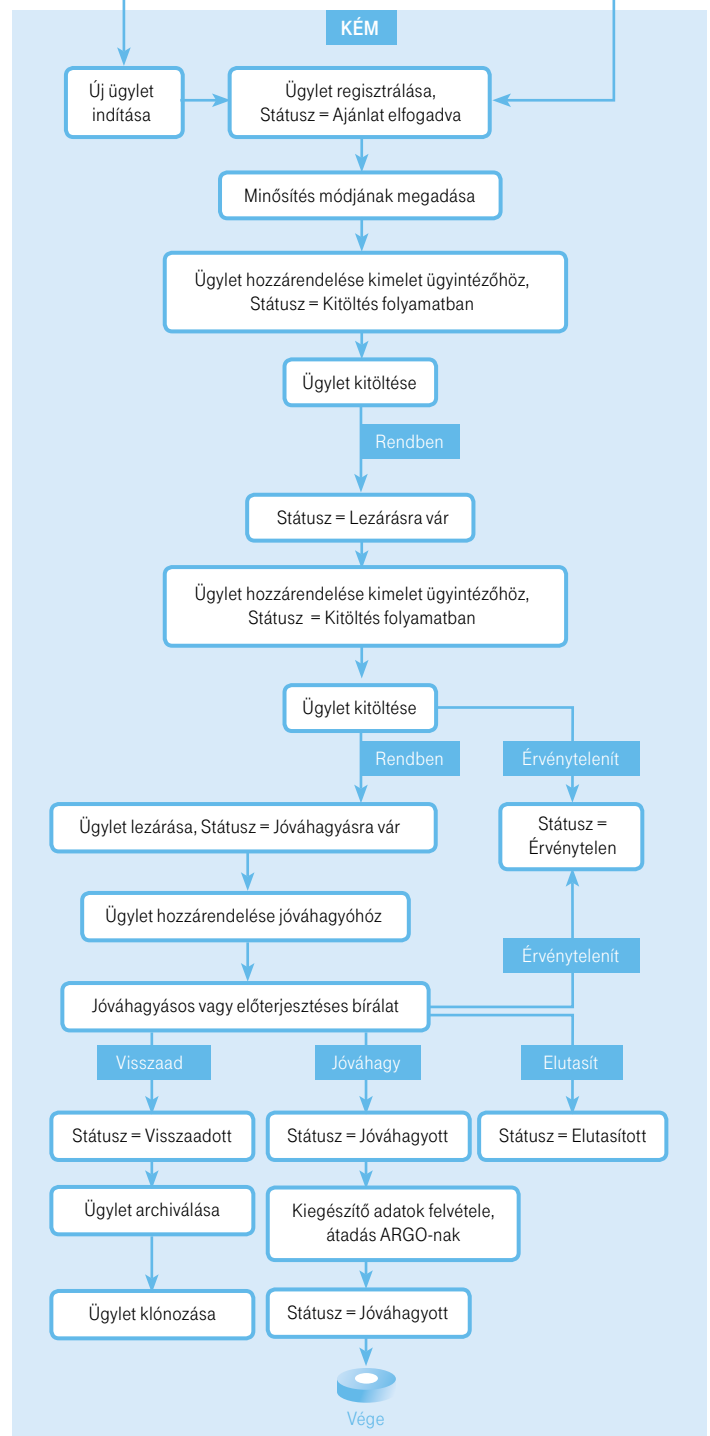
KÉM

Új ügylet indítása

Ügylet regisztrálása, Státusz = Ajánlat elfogadva

Minősítés módjának megadása

Ügylet hozzárendelése kimelet ügyintézőhöz, Státusz = Kitöltés folyamatban

Ügylet kitöltése

Rendben

Státusz = Lezárásra vár

Ügylet hozzárendelése kimelet ügyintézőhöz, Státusz = Kitöltés folyamatban

Ügylet kitöltése

Rendben

Érvénytelenít

Ügylet lezárása, Státusz = Jóváhagyásra vár

Státusz = Érvénytelen

Ügylet hozzárendelése jóváhagyóhoz

Érvénytelenít

Jóváhagyásos vagy előterjesztéses bírálat

Visszaad

Jóváhagy

Elutasít

Státusz = Visszaadott

Státusz = Jóváhagyott

Státusz = Elutasított

Ügylet archiválása

Kiegészítő adatok felvétele, átadás ARGO-nak

Ügylet klónozása

Státusz = Jóváhagyott

Vége